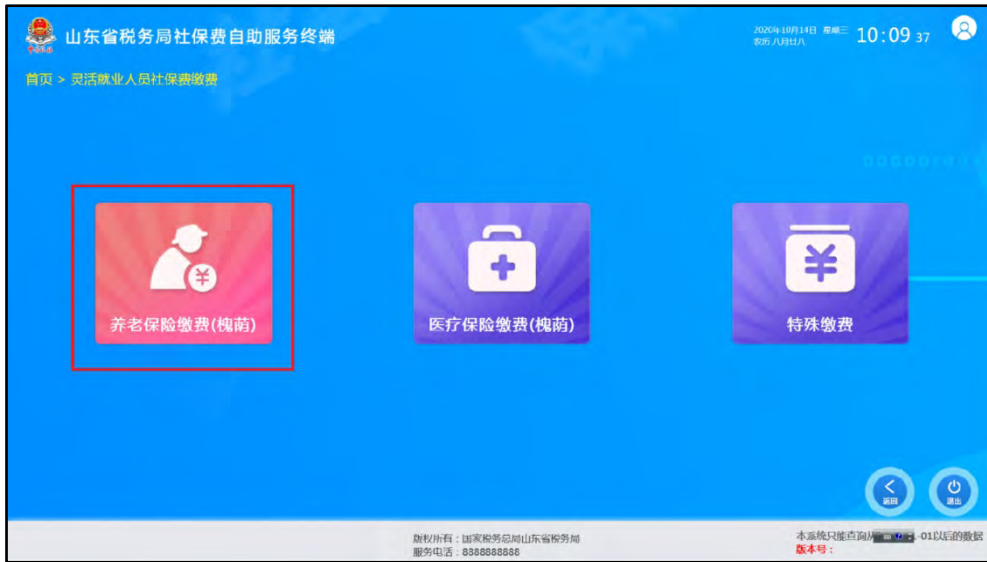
山东省税务局社保费自助服务终端

2020年10月14日 星期三
农历 八月廿八
10:09 37

首页 > 灵活就业人员社保费缴费

养老保险缴费(槐荫)

医疗保险缴费(槐荫)

特殊缴费

返回

退出

版权所有：国家税务总局山东省税务局
服务电话：8888888888

本系统只能查询从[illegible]-01以后的数据
版本号：